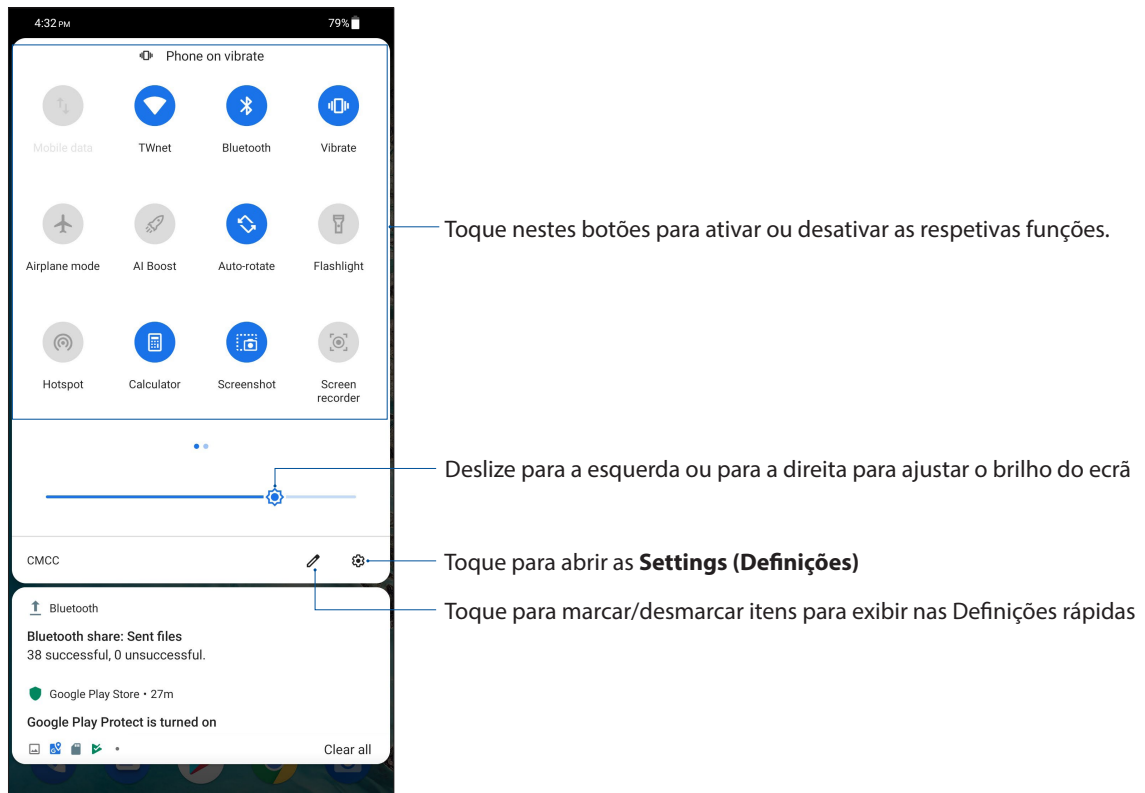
4:32 PM

79%

Phone on vibrate

Mobile data

TWnet

Bluetooth

Vibrate

Airplane mode

AI Boost

Auto-rotate

Flashlight

Hotspot

Calculator

Screenshot

Screen recorder

CMCC

Bluetooth

Bluetooth share: Sent files
38 successful, 0 unsuccessful.

Google Play Store • 27m

Google Play Protect is turned on

Clear all

Toque nestes botões para ativar ou desativar as respetivas funções.

Deslize para a esquerda ou para a direita para ajustar o brilho do ecrã

Toque para abrir as **Settings (Definições)**

Toque para marcar/desmarcar itens para exibir nas Definições rápidas